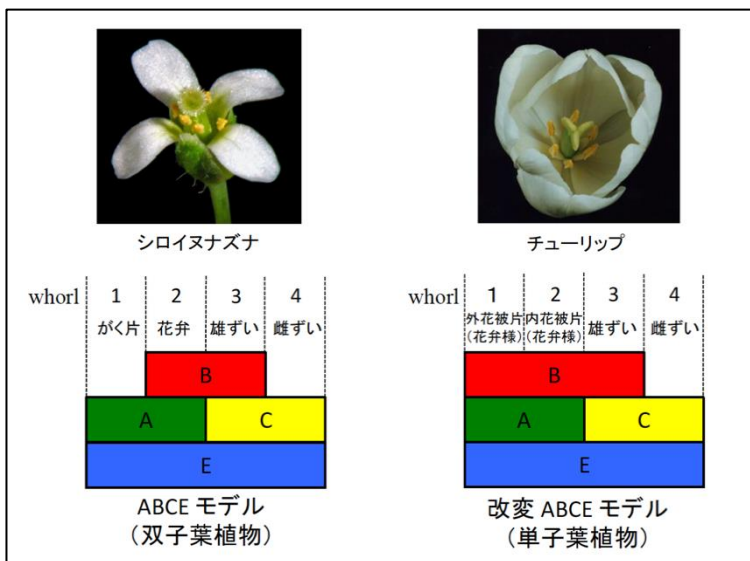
シロイヌナズナ

whorl 1 2 3 4
がく片 花弁 雄ずい 雌ずい

B
A C
E

ABCE モデル
(双子葉植物)

チューリップ

whorl 1 2 3 4
外花被片(花弁様) 内花被片(花弁様) 雄ずい 雌ずい

B
A C
E

改変 ABCE モデル
(単子葉植物)